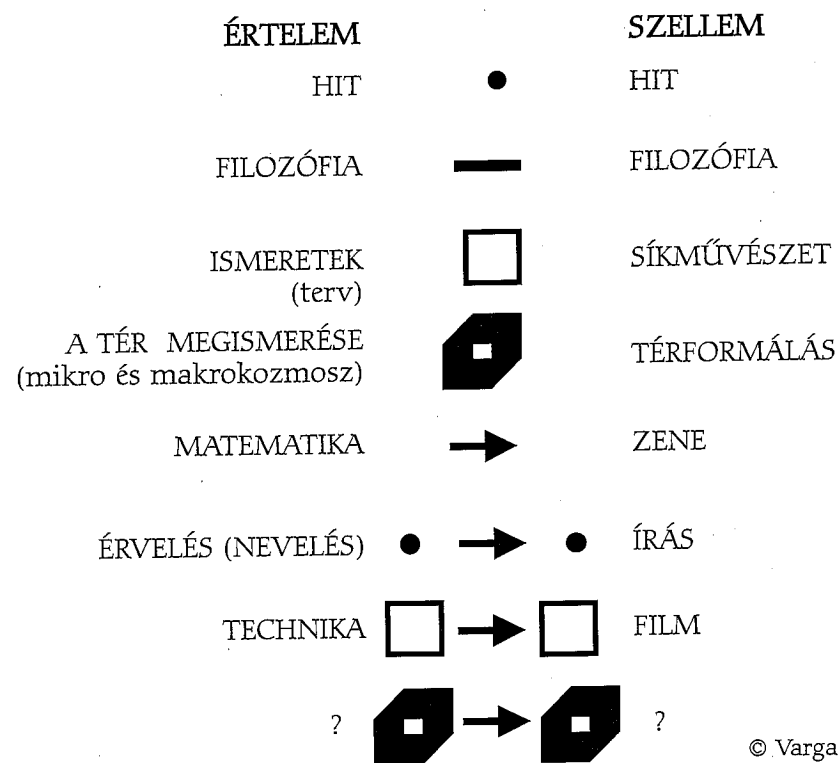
| ÉRTELEM | | SZELLEM |
|---|---|---|
| HIT | | HIT |
| FILOZÓFIA | | FILOZÓFIA |
| ISMERETEK (terv) | | SÍKMŰVÉSZET |
| A TÉR MEGISMERÉSE (mikro és makrokozmosz) | | TÉRFORMÁLÁS |
| MATEMATIKA | | ZENE |
| ÉRVELÉS (NEVELÉS) | | ÍRÁS |
| TECHNIKA | | FILM |
| ? | | ? |

© Varga